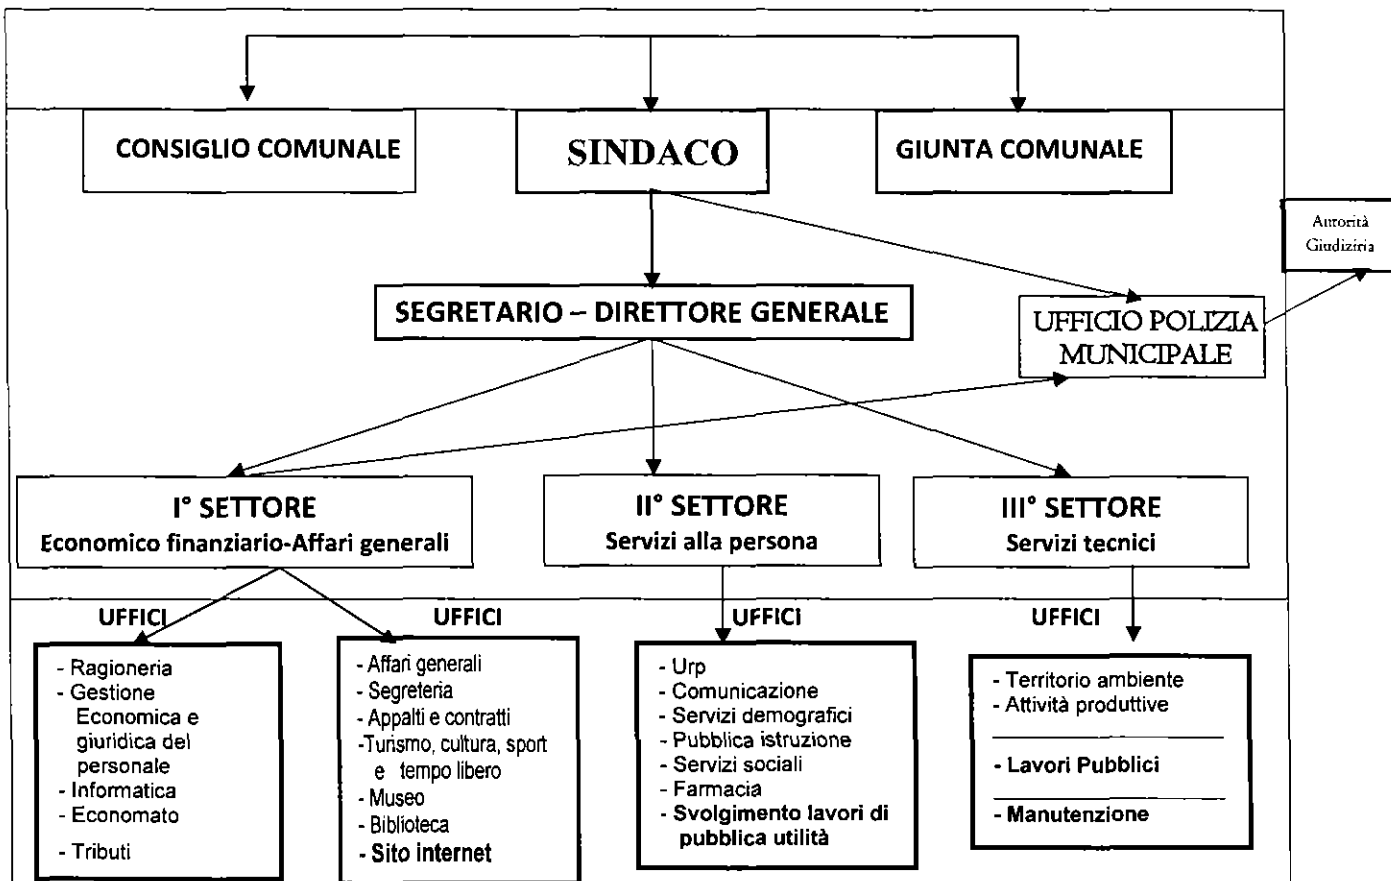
CONSIGLIO COMUNALE

SINDACO

GIUNTA COMUNALE

Autorità Giudiziria

SEGRETARIO – DIRETTORE GENERALE

UFFICIO POLIZIA MUNICIPALE

I° SETTORE
Economico finanziario-Affari generali

II° SETTORE
Servizi alla persona

III° SETTORE
Servizi tecnici

UFFICI

UFFICI

UFFICI

UFFICI

- Ragioneria
- Gestione Economica e giuridica del personale
- Informatica
- Economato
- Tributi

- Affari generali
- Segreteria
- Appalti e contratti
-Turismo, cultura, sport e tempo libero
- Museo
- Biblioteca
- Sito internet

- Urp
- Comunicazione
- Servizi demografici
- Pubblica istruzione
- Servizi sociali
- Farmacia
- Svolgimento lavori di pubblica utilità

- Territorio ambiente
- Attività produttive
- Lavori Pubblici
- Manutenzione